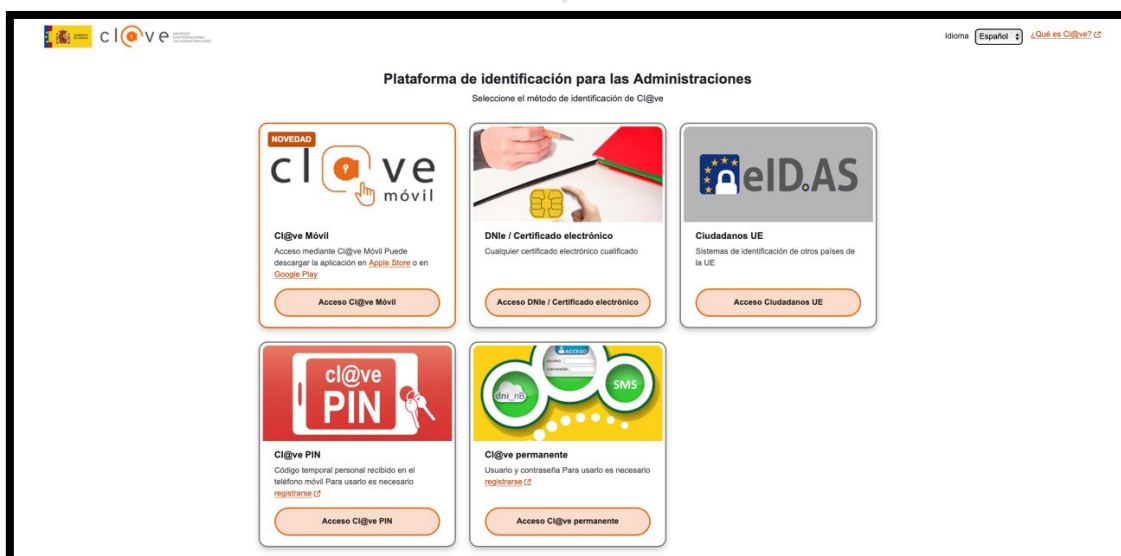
cl@ve

Idioma Español ¿Qué es Cl@ve?

Plataforma de identificación para las Administraciones

Seleccione el método de identificación de Cl@ve

NOVEDAD

cl@ve móvil

Cl@ve Móvil

Acceso mediante Cl@ve Móvil Puede descargar la aplicación en Apple Store o en Google Play

Acceso Cl@ve Móvil

DNIe / Certificado electrónico

Cualquier certificado electrónico cualificado

Acceso DNIe / Certificado electrónico

eID.AS

Ciudadanos UE

Sistemas de identificación de otros países de la UE

Acceso Ciudadanos UE

cl@ve PIN

Cl@ve PIN

Código temporal personal recibido en el teléfono móvil Para usarlo es necesario registrarse

Acceso Cl@ve PIN

ACCESO

dni_nB

SMS

Cl@ve permanente

Usuario y contraseña Para usarlo es necesario registrarse

Acceso Cl@ve permanente